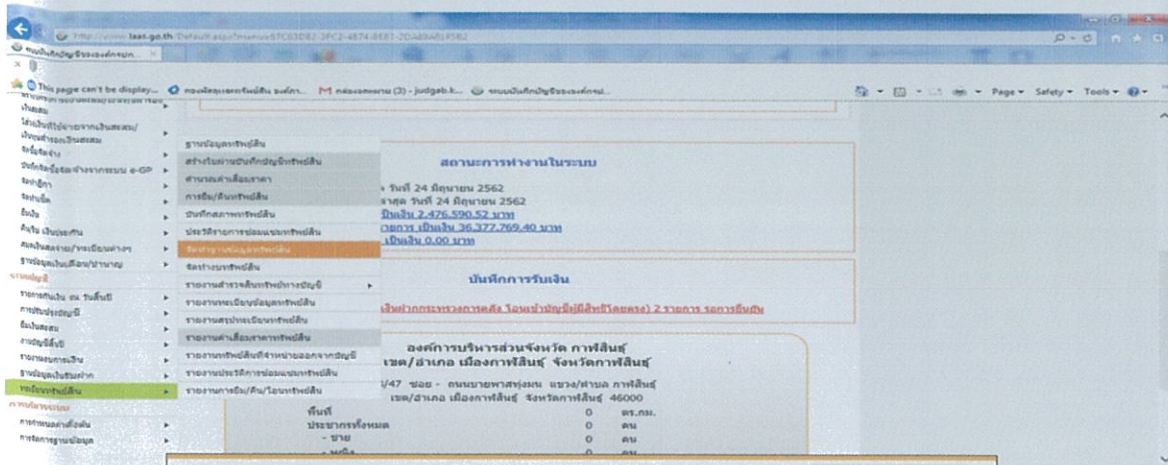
http://www.laas.go.th/Default.aspx?menu=67C03D82-3FC2-4874-8EE1-2DA89A81F5B2

This page can't be display... | M | - judgab.k... |

Page ▾ Safety ▾ Tools ▾

ฐานข้อมูลทรัพย์สิน
สร้างใบงานบันทึกบัญชีทรัพย์สิน
คำนวณค่าเสื่อมราคา
การยืม/คืนทรัพย์สิน
บันทึกสภาพทรัพย์สิน
ประวัติการซ่อมแซมทรัพย์สิน
จัดทำรายงานข้อมูลทรัพย์สิน
จัดทำงบทรัพย์สิน
รายงานสำรวจสินทรัพย์ทางบัญชี
รายงานทะเบียนข้อมูลทรัพย์สิน
รายงานสรุปทะเบียนทรัพย์สิน
รายงานค่าเสื่อมราคาทรัพย์สิน
รายงานทรัพย์สินที่จำหน่ายออกจากบัญชี
รายงานประวัติการซ่อมแซมทรัพย์สิน
รายงานการยืม/คืน/โอนทรัพย์สิน

สถานะการทำงานในระบบ
ะ วันที่ 24 มิถุนายน 2562
าสุด วันที่ 24 มิถุนายน 2562
ป็นเงิน 2,476,590.52 บาท
ายการ เป็นเงิน 36,377,769.40 บาท
เป็นเงิน 0.00 บาท

บันทึกการรับเงิน
เงินฝากกระทรวงการคลัง โอนเข้าบัญชีผู้มีสิทธิ(ตลคร) 2 รายการ รอการยืนยัน

องค์การบริหารส่วนจังหวัด กาฬสินธุ์
เขต/อำเภอ เมืองกาฬสินธุ์ จังหวัดกาฬสินธุ์
/47 ซอย - ถนนบายพาสทุ่งมน แขวง/ตำบล กาฬสินธุ์
เขต/อำเภอ เมืองกาฬสินธุ์ จังหวัดกาฬสินธุ์ 46000

| พื้นที่ | 0 | ตร.กม. |
|---|---|---|
| ประชากรทั้งหมด | 0 | คน |
| - ชาย | 0 | คน |
| - หญิง | 0 | คน |